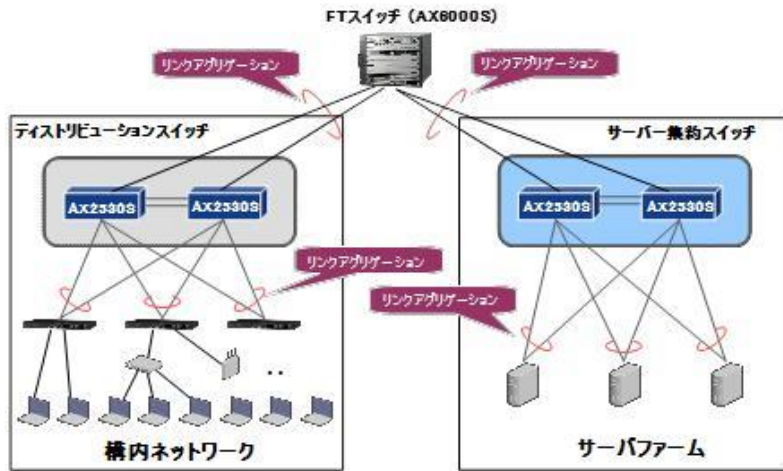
FTスイッチ（AX6000S）

リンクアグリゲーション

リンクアグリゲーション

ディストリビューションスイッチ

AX2530S

AX2530S

リンクアグリゲーション

構内ネットワーク

サーバー集約スイッチ

AX2530S

AX2530S

リンクアグリゲーション

サーバファーム